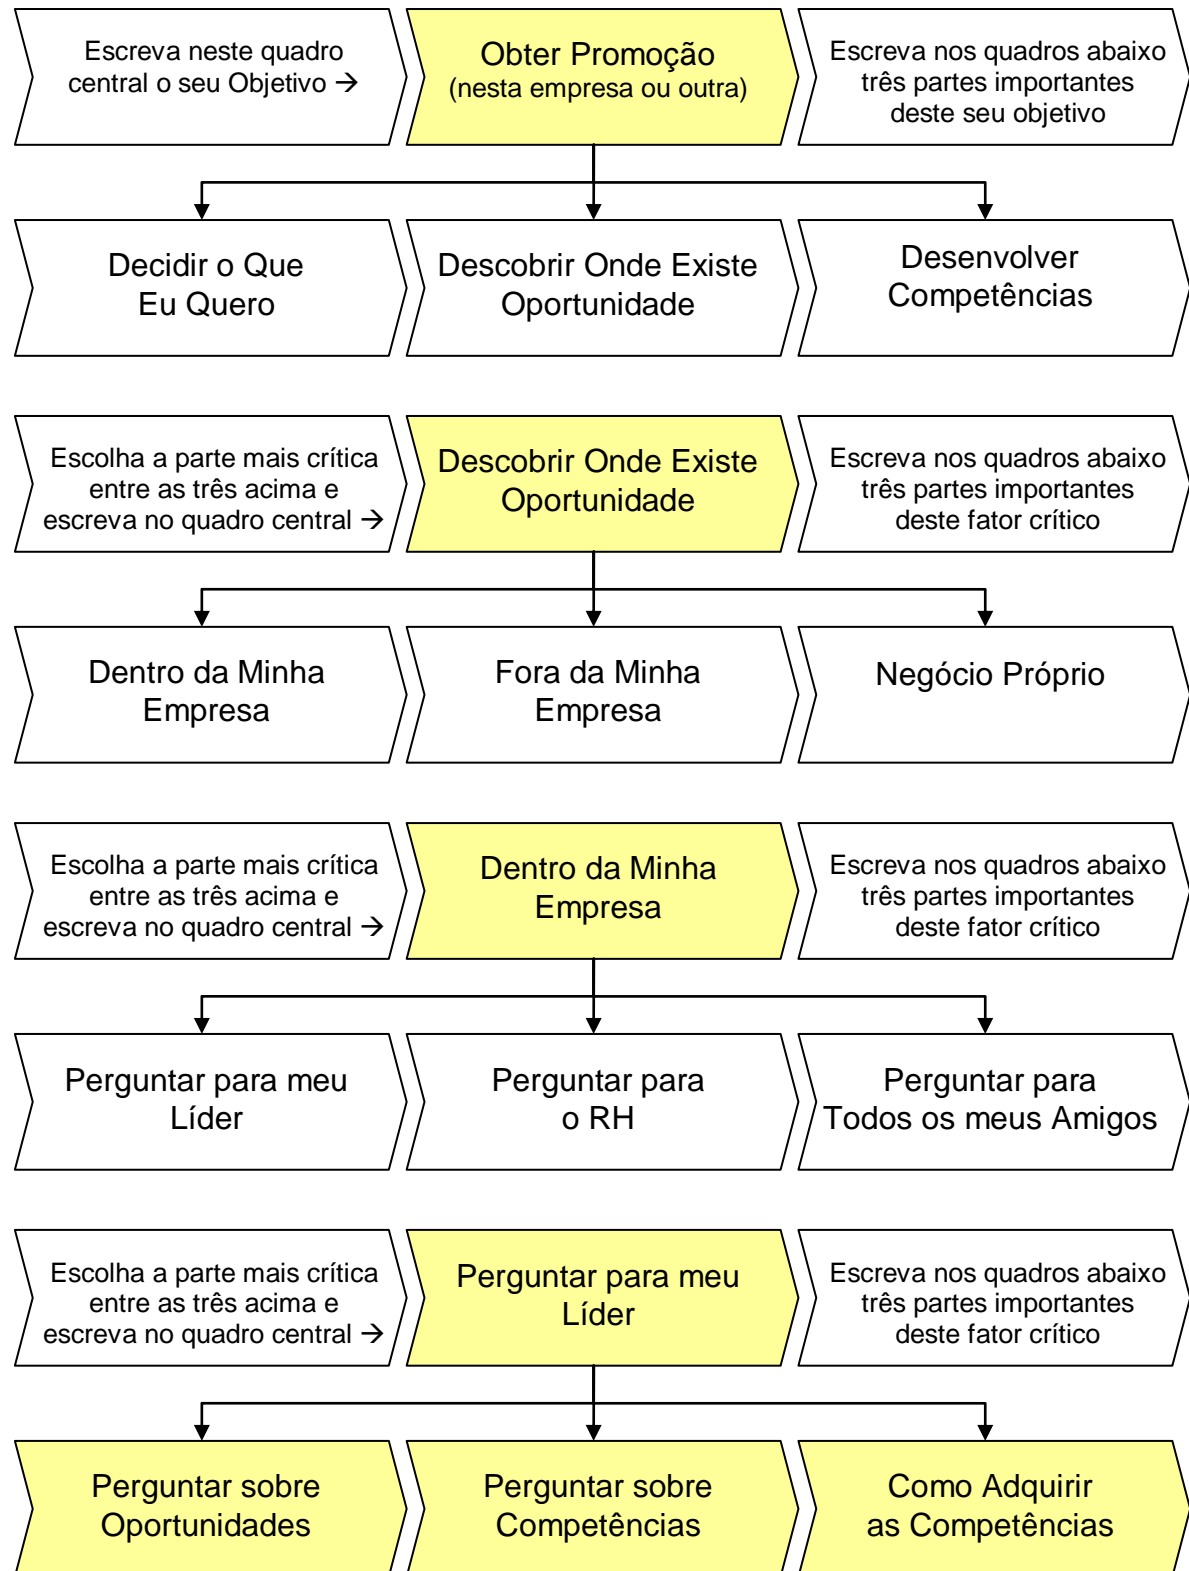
Escreva neste quadro central o seu Objetivo →

Obter Promoção
(nesta empresa ou outra)

Escreva nos quadros abaixo três partes importantes deste seu objetivo

Decidir o Que Eu Quero

Descobrir Onde Existe Oportunidade

Desenvolver Competências

Escolha a parte mais crítica entre as três acima e escreva no quadro central →

Descobrir Onde Existe Oportunidade

Escreva nos quadros abaixo três partes importantes deste fator crítico

Dentro da Minha Empresa

Fora da Minha Empresa

Negócio Próprio

Escolha a parte mais crítica entre as três acima e escreva no quadro central →

Dentro da Minha Empresa

Escreva nos quadros abaixo três partes importantes deste fator crítico

Perguntar para meu Líder

Perguntar para o RH

Perguntar para Todos os meus Amigos

Escolha a parte mais crítica entre as três acima e escreva no quadro central →

Perguntar para meu Líder

Escreva nos quadros abaixo três partes importantes deste fator crítico

Perguntar sobre Oportunidades

Perguntar sobre Competências

Como Adquirir as Competências